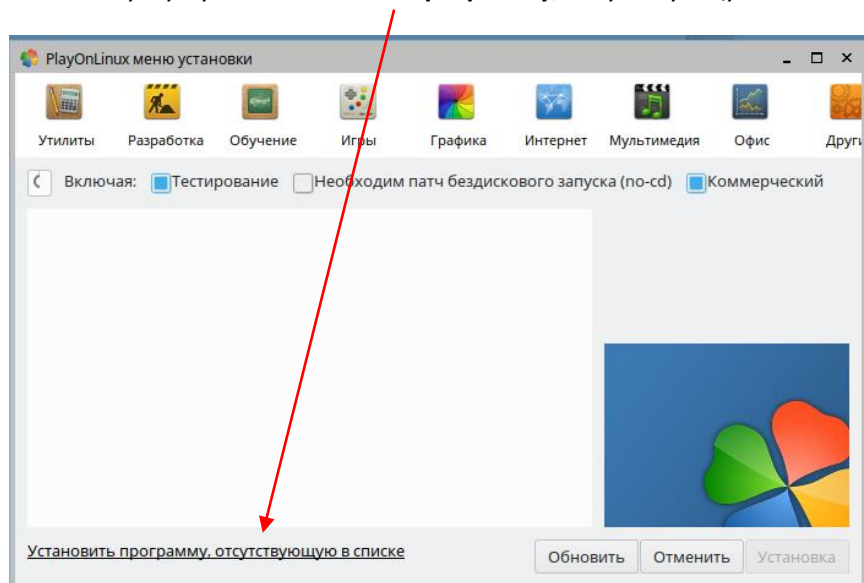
PlayOnLinux меню установки

Утилиты Разработка Обучение Игры Графика Интернет Мультимедия Офис Други

Включая: Тестирование Необходим патч бездискового запуска (no-cd) Коммерческий

Установить программу, отсутствующую в списке

Обновить Отменить Установка